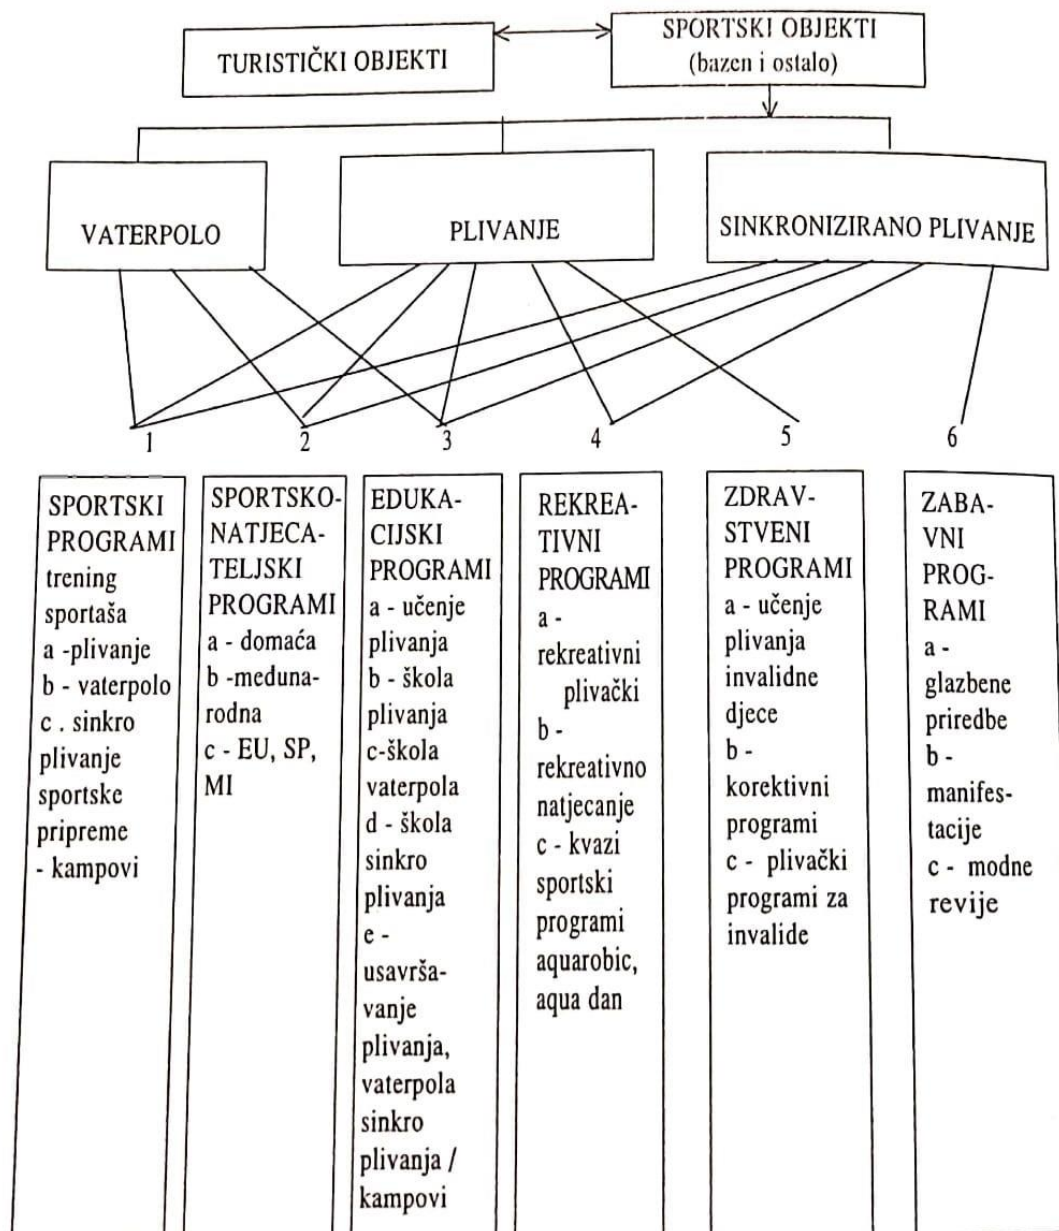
TURISTIČKI OBJEKTI

SPORTSKI OBJEKTI
(bazen i ostalo)

VATERPOLO

PLIVANJE

SINKRONIZIRANO PLIVANJE

1 2 3 4 5 6

SPORTSKI PROGRAMI
trening sportaša
a -plivanje
b - vaterpolo
c . sinkro plivanje
sportske pripreme
- kampovi

SPORTSKO-NATJECATELJSKI PROGRAMI
a - domaća
b -međunarodna
c - EU, SP, MI

EDUKACIJSKI PROGRAMI
a - učenje plivanja
b - škola plivanja
c-škola vaterpola
d - škola sinkro plivanja
e - usavršavanje plivanja, vaterpola sinkro plivanja / kampovi

REKREATIVNI PROGRAMI
a - rekreativni plivački
b - rekreativno natjecanje
c - kvazi sportski programi aquarobic, aqua dan

ZDRAVSTVENI PROGRAMI
a - učenje plivanja invalidne djece
b - korektivni programi
c - plivački programi za invalide

ZABAVNI PROGRAMI
a - glazbene priredbe
b - manifestacije
c - modne revije